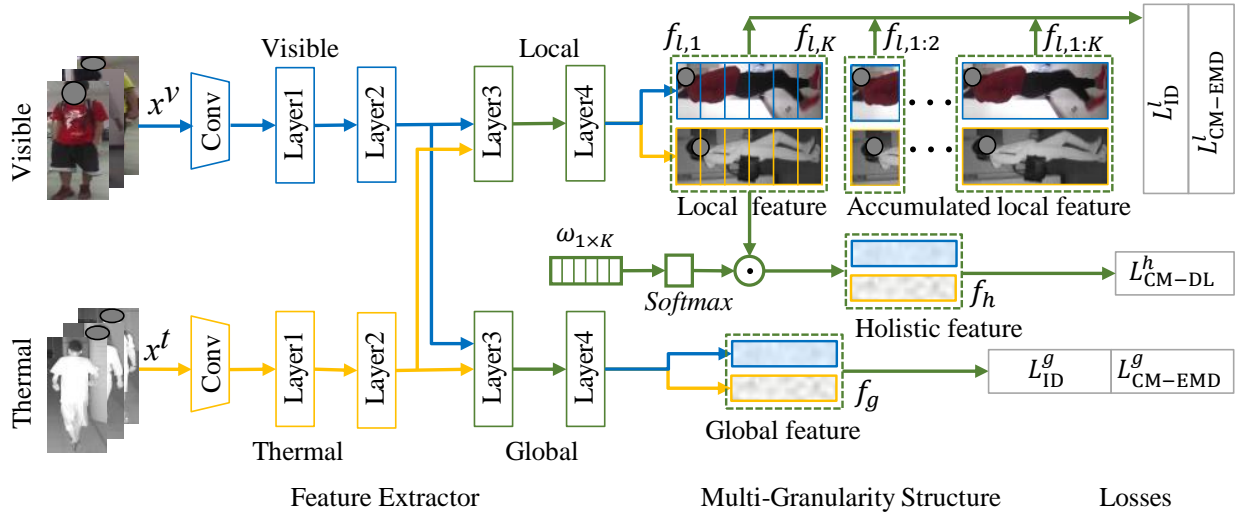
Visible

$x^v$

Conv

Visible

Layer1

Layer2

Local

Layer3

Layer4

$f_{l,1}$

$f_{l,K}$

$f_{l,1:2}$

$f_{l,1:K}$

$L^l_{\text{ID}}$

$L^l_{\text{CM-EMD}}$

Local feature

Accumulated local feature

$\omega_{1\times K}$

Softmax

$L^h_{\text{CM-DL}}$

$f_h$

Holistic feature

Thermal

$x^t$

Conv

Layer1

Layer2

Layer3

Layer4

$L^g_{\text{ID}}$

$L^g_{\text{CM-EMD}}$

$f_g$

Global feature

Thermal

Global

Feature Extractor

Multi-Granularity Structure

Losses